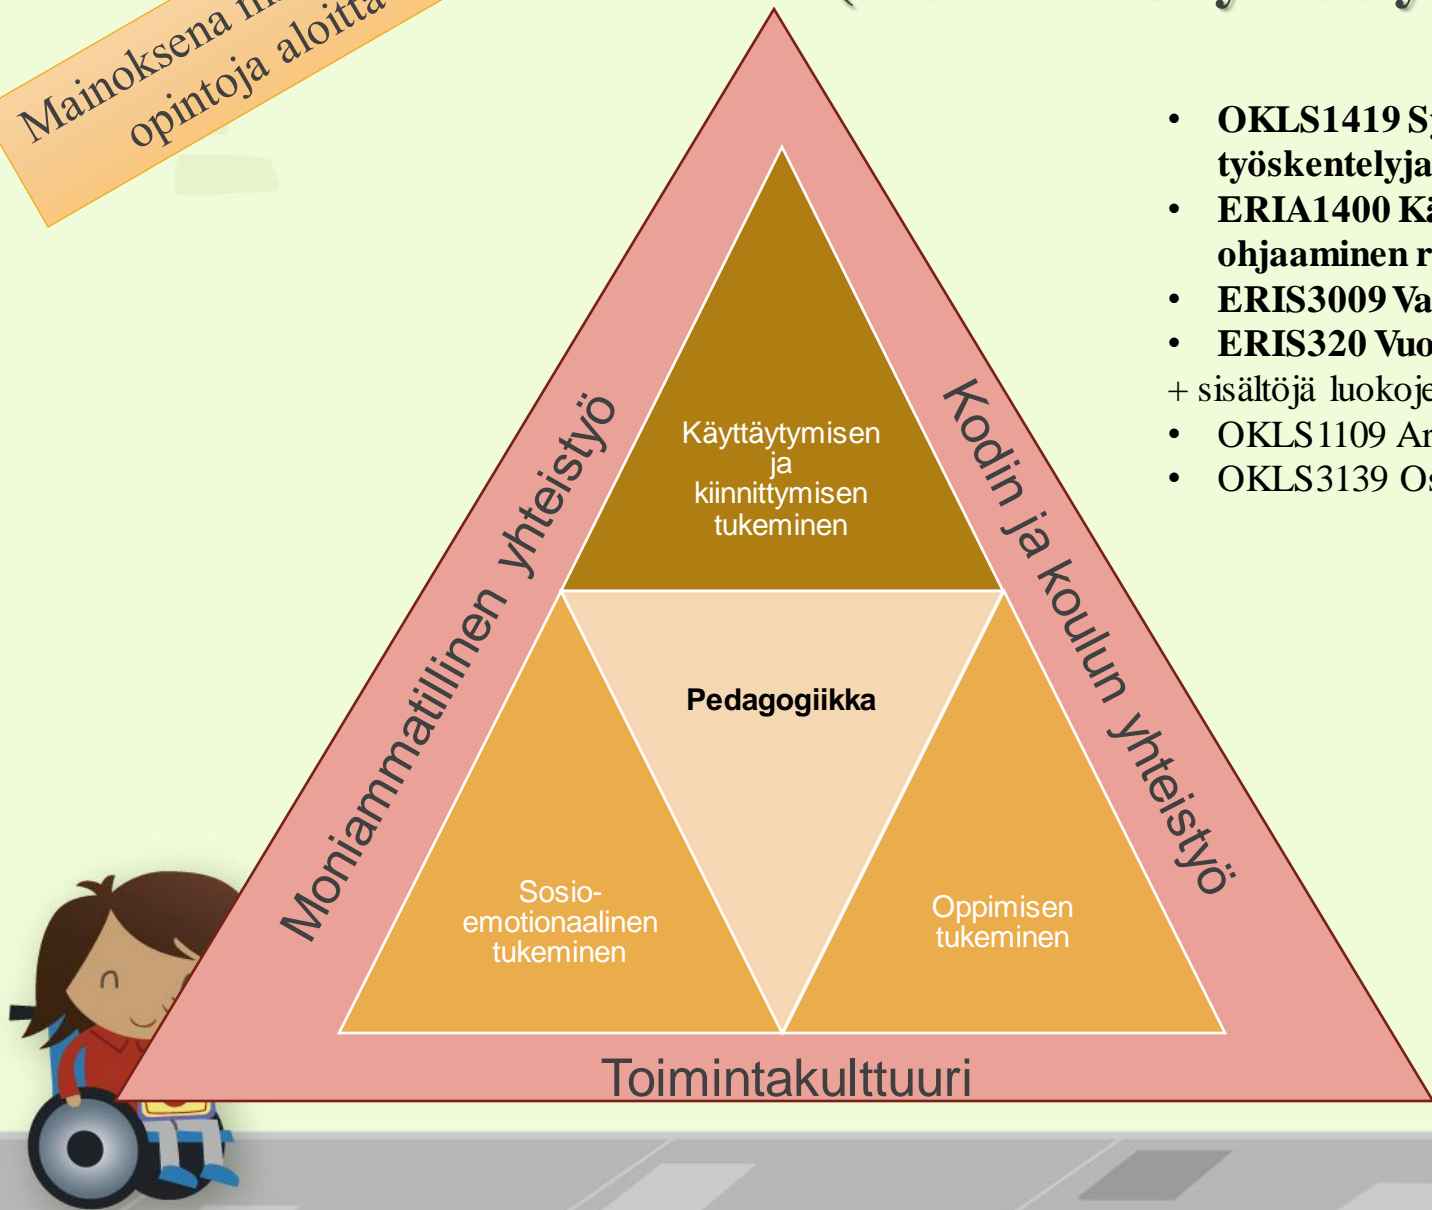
Mainoksena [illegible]
opintoja aloitta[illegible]

Käyttäytymisen ja kiinnittymisen tukeminen

Pedagogiikka

Sosio-emotionaalinen tukeminen

Oppimisen tukeminen

Moniammatillinen yhteistyö

Kodin ja koulun yhteistyö

Toimintakulttuuri

- OKLS1419 S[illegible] työskentelyja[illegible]
- ERIA1400 K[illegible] ohjaaminen r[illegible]
- ERIS3009 Va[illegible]
- ERIS320 Vuo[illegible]

+ sisältöjä luokoje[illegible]

- OKLS1109 A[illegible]
- OKLS3139 O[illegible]